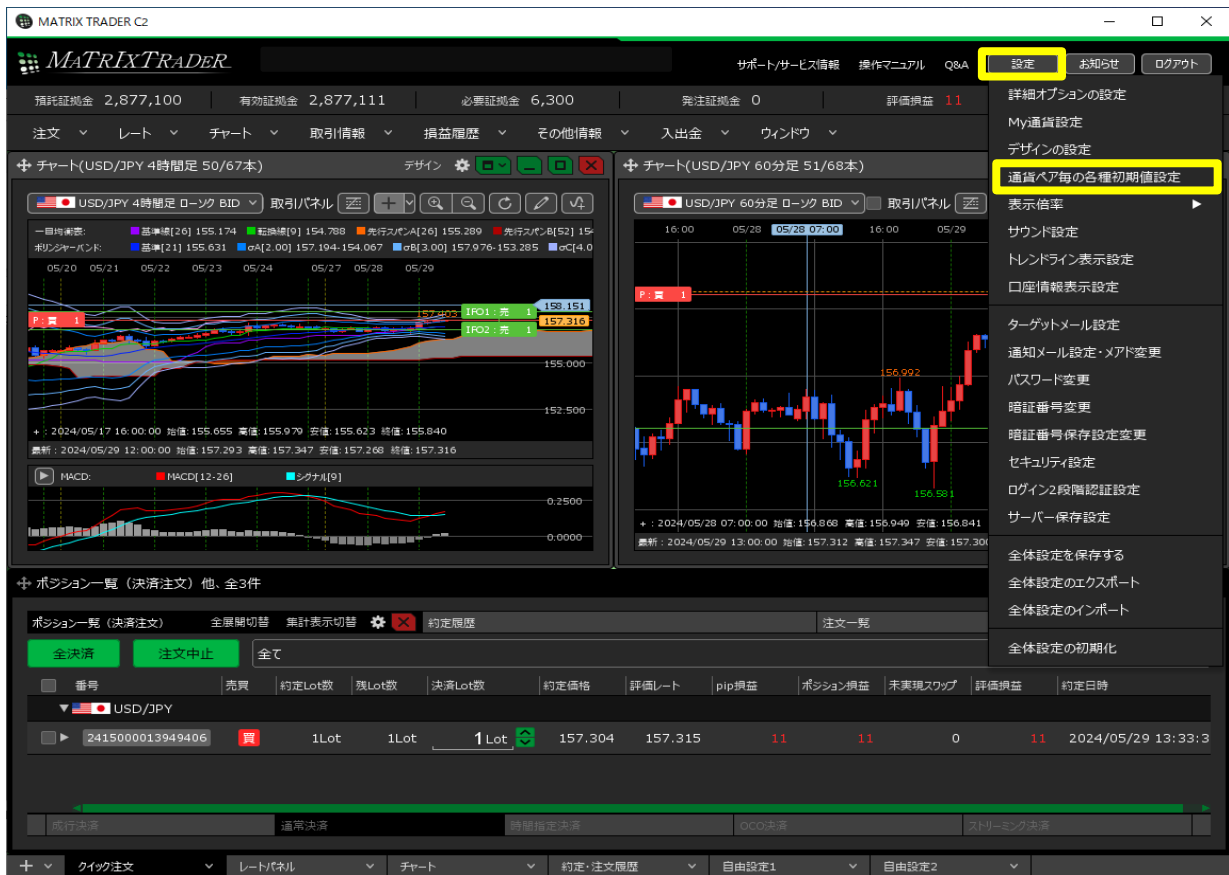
MATRIX TRADER C2

MATRIXTRADER

サポート/サービス情報 操作マニュアル Q&A 設定 お知らせ ログアウト

預託証拠金 2,877,100 有効証拠金 2,877,111 必要証拠金 6,300 発注証拠金 0 評価損益 11

注文 レート チャート 取引情報 損益履歴 その他情報 入出金 ウィンドウ

チャート(USD/JPY 4時間足 50/67本) デザイン

USD/JPY 4時間足 ローソク BID 取引パネル

一目均衡表: 基準線[26] 155.174 転換線[9] 154.788 先行スパンA[26] 155.289 先行スパンB[52] 154
ボリンジャーバンド: 基準[21] 155.631 σA[2.00] 157.194-154.067 σB[3.00] 157.976-153.285 σC[4.0

05/20 05/21 05/22 05/23 05/24 05/27 05/28 05/29

P:買 1 157.403 IFO1:売 1 IFO2:売 1 158.151 157.316 155.000 152.500

+ : 2024/05/17 16:00:00 始値: 155.655 高値: 155.979 安値: 155.623 終値: 155.840
最新 : 2024/05/29 12:00:00 始値: 157.293 高値: 157.347 安値: 157.268 終値: 157.316

MACD: MACD[12-26] シグナル[9]
0.2500 0.0000

チャート(USD/JPY 60分足 51/68本)

USD/JPY 60分足 ローソク BID 取引パネル

16:00 05/28 05/28 07:00 16:00 05/29

P:買 1

156.992 156.621 156.581

+ : 2024/05/28 07:00:00 始値: 156.868 高値: 156.949 安値: 156.841
最新 : 2024/05/29 13:00:00 始値: 157.312 高値: 157.347 安値: 157.30

詳細オプションの設定
My通貨設定
デザインの設定
通貨ペア毎の各種初期値設定
表示倍率
サウンド設定
トレンドライン表示設定
口座情報表示設定
ターゲットメール設定
通知メール設定・メアド変更
パスワード変更
暗証番号変更
暗証番号保存設定変更
セキュリティ設定
ログイン2段階認証設定
サーバー保存設定
全体設定を保存する
全体設定のエクスポート
全体設定のインポート
全体設定の初期化

ポジション一覧（決済注文）他、全3件

ポジション一覧（決済注文） 全展開切替 集計表示切替 約定履歴 注文一覧

全決済 注文中止 全て

| | 番号 | 売買 | 約定Lot数 | 残Lot数 | 決済Lot数 | 約定価格 | 評価レート | pip損益 | ポジション損益 | 未実現スワップ | 評価損益 | 約定日時 |
|---|---|---|---|---|---|---|---|---|---|---|---|---|
| | USD/JPY | | | | | | | | | | | |
| | 2415000013949406 | 買 | 1Lot | 1Lot | 1 Lot | 157.304 | 157.315 | 11 | 11 | 0 | 11 | 2024/05/29 13:33:3 |

成行決済 通常決済 時間指定決済 OCO決済 ストリーミング決済

クイック注文 レートパネル チャート 約定・注文履歴 自由設定1 自由設定2